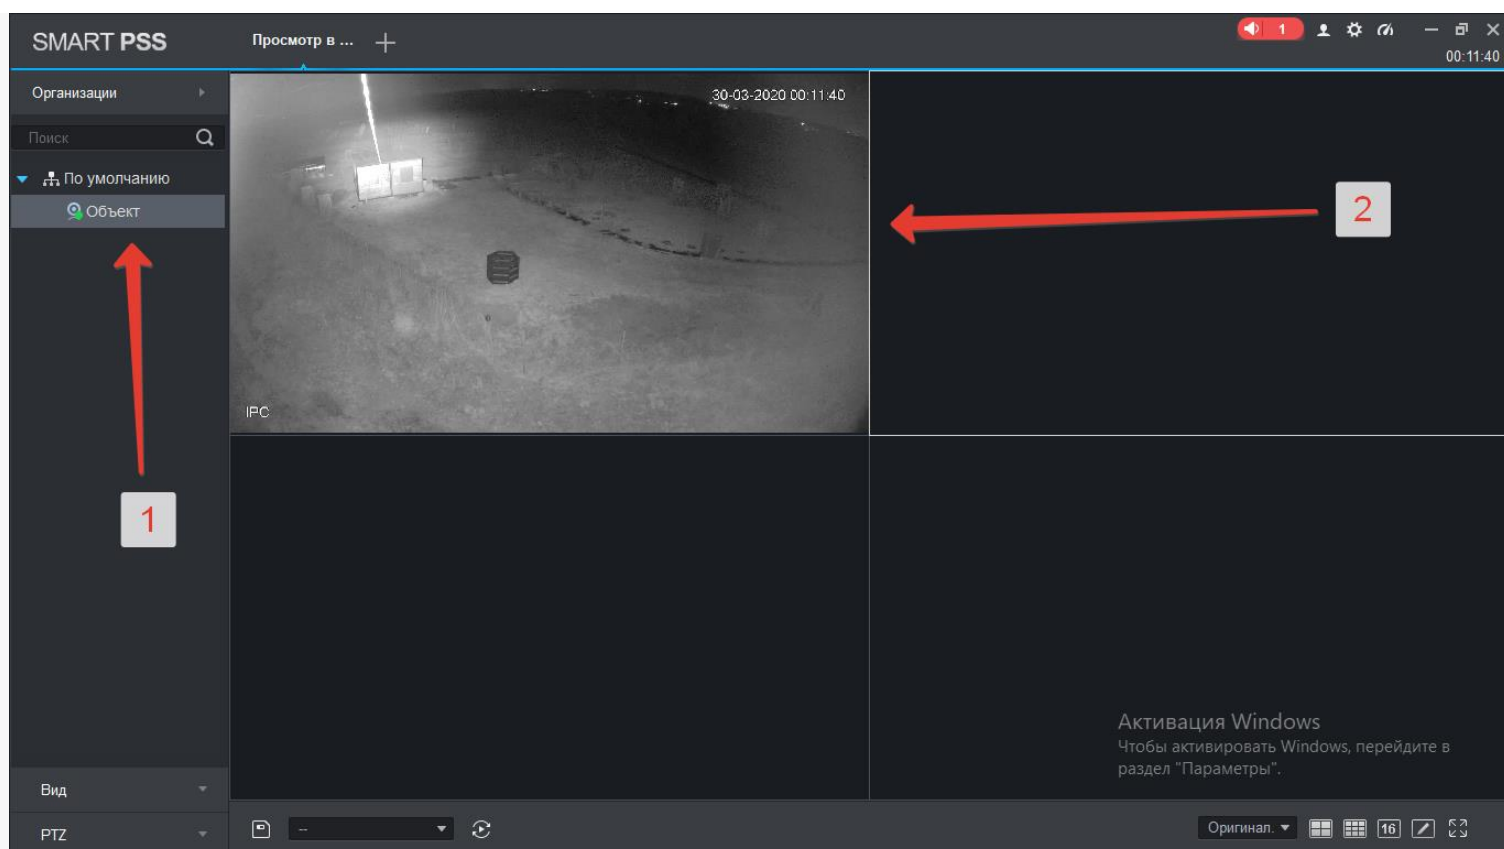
SMART PSS

Просмотр в ...

1

00:11:40

Организации

Поиск

По умолчанию

Объект

30-03-2020 00:11:40

IPC

2

1

Активация Windows
Чтобы активировать Windows, перейдите в раздел "Параметры".

Вид

PTZ

--

Оригинал.

16